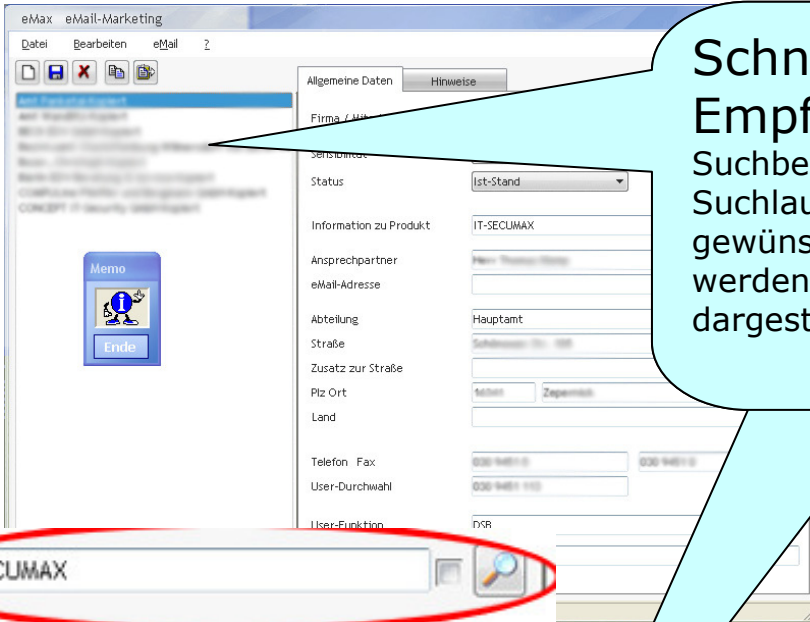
eMax eMail-Marketing

Datei Bearbeiten eMail ?

Allgemeine Daten Hinweise

Firma / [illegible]

Sensibilität

Status Ist-Stand

Information zu Produkt IT-SECUMAX

Ansprechpartner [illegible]

eMail-Adresse

Abteilung Hauptamt

Straße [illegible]

Zusatz zur Straße

Plz Ort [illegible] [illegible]

Land

Telefon Fax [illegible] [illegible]

User-Durchwahl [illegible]

User-Funktion DSB

Memo

Ende

CUMAX

Schn
Empf
Suchbe
Suchlau
gewüns
werden
dargest